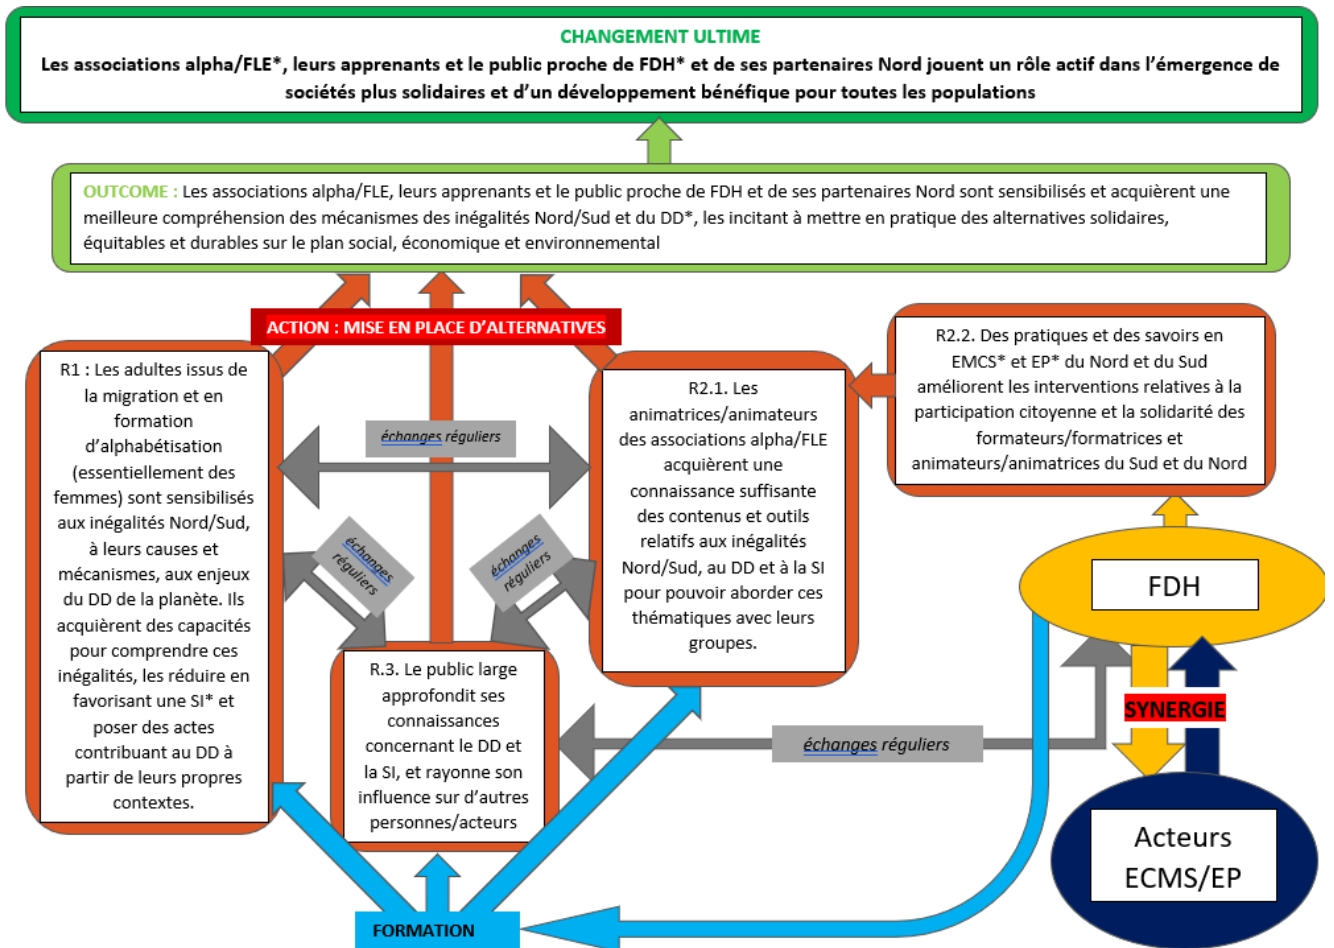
CHANGEMENT ULTIME
Les associations alpha/FLE*, leurs apprenants et le public proche de FDH* et de ses partenaires Nord jouent un rôle actif dans l'émergence de sociétés plus solidaires et d'un développement bénéfique pour toutes les populations

OUTCOME : Les associations alpha/FLE, leurs apprenants et le public proche de FDH et de ses partenaires Nord sont sensibilisés et acquièrent une meilleure compréhension des mécanismes des inégalités Nord/Sud et du DD*, les incitant à mettre en pratique des alternatives solidaires, équitables et durables sur le plan social, économique et environnemental

ACTION : MISE EN PLACE D'ALTERNATIVES

R1 : Les adultes issus de la migration et en formation d'alphabétisation (essentiellement des femmes) sont sensibilisés aux inégalités Nord/Sud, à leurs causes et mécanismes, aux enjeux du DD de la planète. Ils acquièrent des capacités pour comprendre ces inégalités, les réduire en favorisant une SI* et poser des actes contribuant au DD à partir de leurs propres contextes.

échanges réguliers

échanges réguliers

échanges réguliers

R2.1. Les animatrices/animateurs des associations alpha/FLE acquièrent une connaissance suffisante des contenus et outils relatifs aux inégalités Nord/Sud, au DD et à la SI pour pouvoir aborder ces thématiques avec leurs groupes.

R2.2. Des pratiques et des savoirs en EMCS* et EP* du Nord et du Sud améliorent les interventions relatives à la participation citoyenne et la solidarité des formateurs/formatrices et animateurs/animatrices du Sud et du Nord

FDH

SYNERGIE

R.3. Le public large approfondit ses connaissances concernant le DD et la SI, et rayonne son influence sur d'autres personnes/acteurs

échanges réguliers

Acteurs ECMS/EP

FORMATION